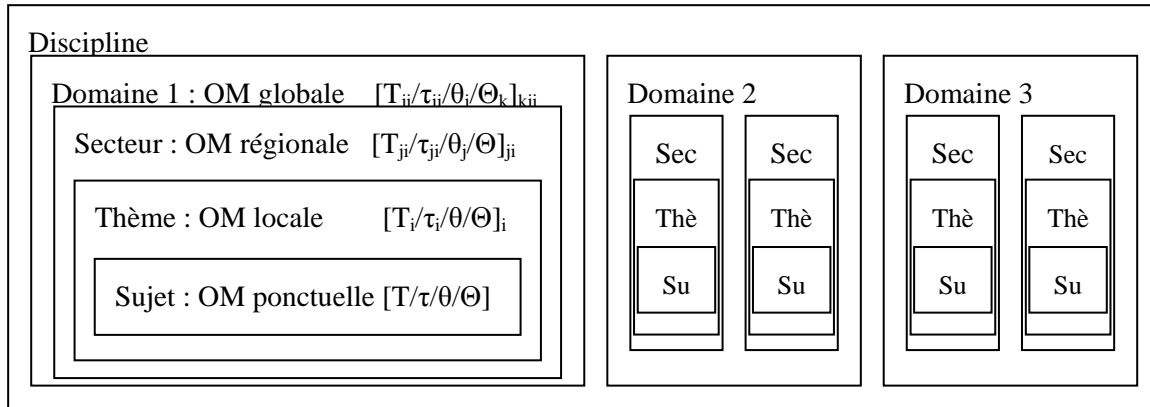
Discipline

Domaine 1 : OM globale $[T_{ji}/\tau_{ji}/\theta_j/\Theta_k]_{kji}$

Secteur : OM régionale $[T_{ji}/\tau_{ji}/\theta_j/\Theta]_{ji}$

Thème : OM locale $[T_i/\tau_i/\theta/\Theta]_i$

Sujet : OM ponctuelle $[T/\tau/\theta/\Theta]$

Domaine 2

Sec

Thè

Su

Sec

Thè

Su

Domaine 3

Sec

Thè

Su

Sec

Thè

Su